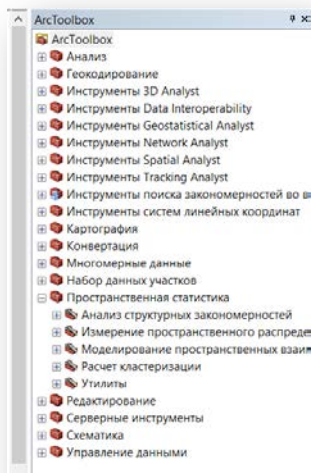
ArcToolbox
ArcToolbox
Анализ
Геокодирование
Инструменты 3D Analyst
Инструменты Data Interoperability
Инструменты Geostatistical Analyst
Инструменты Network Analyst
Инструменты Spatial Analyst
Инструменты Tracking Analyst
Инструменты поиска закономерностей во в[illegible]
Инструменты систем линейных координат
Картография
Конвертация
Многомерные данные
Набор данных участков
Пространственная статистика
Анализ структурных закономерностей
Измерение пространственного распреде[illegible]
Моделирование пространственных взаи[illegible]
Расчет кластеризации
Утилиты
Редактирование
Серверные инструменты
Схематика
Управление данными